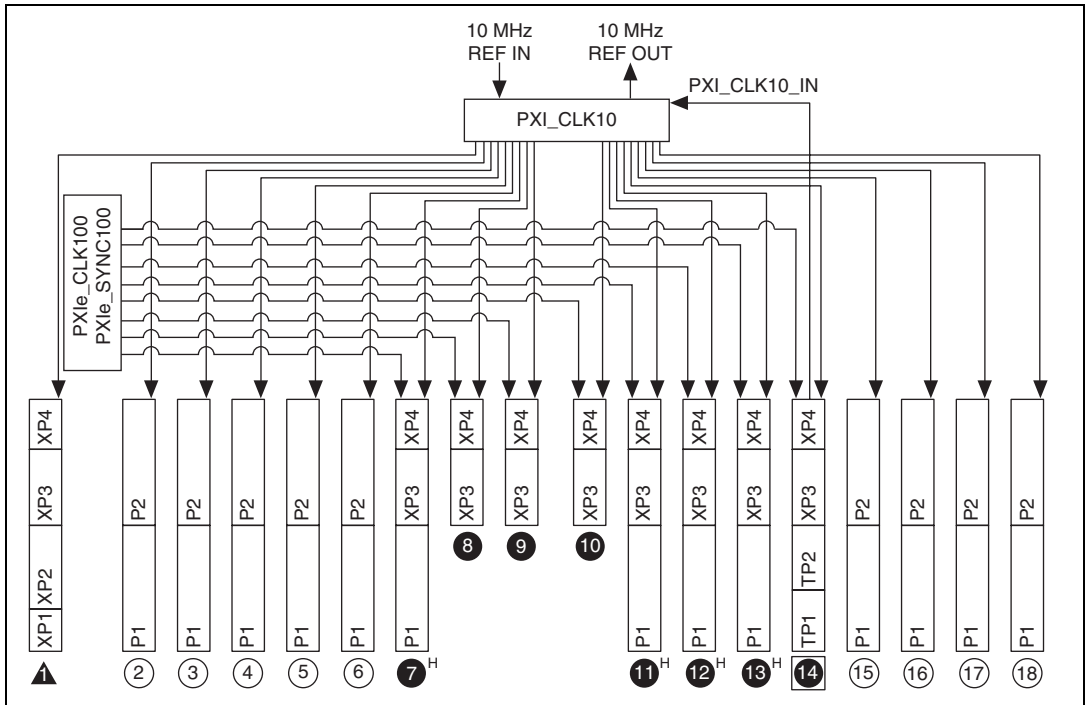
10 MHz
REF IN

10 MHz
REF OUT

PXI_CLK10_IN

PXI_CLK10

PXIe_CLK100
PXIe_SYNC100

XP4
XP3
XP2
XP1

P2
P1

P2
P1

P2
P1

P2
P1

P2
P1

XP4
XP3
P1

XP4
XP3

XP4
XP3

XP4
XP3

XP4
XP3
P1

XP4
XP3
P1

XP4
XP3
P1

XP4
XP3
TP2
TP1

P2
P1

P2
P1

P2
P1

P2
P1

1 2 3 4 5 6 7 H 8 9 10 11 H 12 H 13 H 14 15 16 17 18